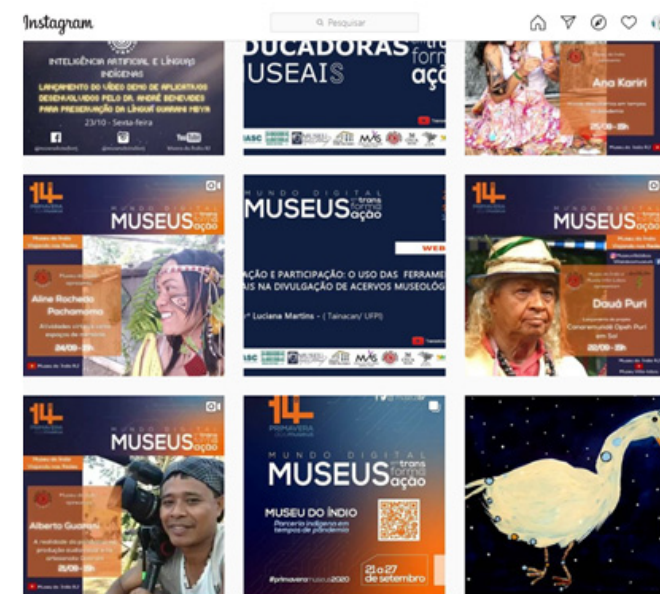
Instagram

Pesquisar

INTELIGÊNCIA ARTIFICIAL E LÍNGUAS INDÍGENAS

LANÇAMENTO DO VÍDEO DEMO DE APLICATIVOS DESENVOLVIDOS PELO DR. ANDRÉ BENEVIDES PARA PRESERVAÇÃO DA LÍNGUA GUARANI MBYA

23/10 - Sexta-feira

YouTube

DUCADORAS

USEAIS

trans form ação

MAS

Ana Kariri

28/09 - 15h

14 PRIMAVERA DOS MUSEUS

MUNDO DIGITAL

MUSEUS em trans form ação

Museu do Índio

Aline Rochedo Pachamama

24/09 - 15h

Museu do Índio RJ

MUNDO DIGITAL

MUSEUS em trans form ação

WEB

AÇÃO E PARTICIPAÇÃO: O USO DAS FERRAME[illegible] AIS NA DIVULGAÇÃO DE ACERVOS MUSEOLÓG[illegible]

Luciana Martins - (Tainacan/ UFPI)

14 PRIMAVERA DOS MUSEUS

MUNDO DIGITAL

MUSEUS em trans form ação

Museu do Índio

Dauá Puri

Canarananyaki Opeh Puri em Sol

Museu do Índio RJ

14 PRIMAVERA DOS MUSEUS

MUNDO DIGITAL

MUSEUS em trans form ação

Museu do Índio

Alberto Guarani

25/09 - 15h

Museu do Índio RJ

14 PRIMAVERA DOS MUSEUS

MUNDO DIGITAL

MUSEUS em trans form ação

MUSEU DO ÍNDIO

Parceria indígena em tempos de pandemia

21 a 27 de setembro

#primaveramuseus2020